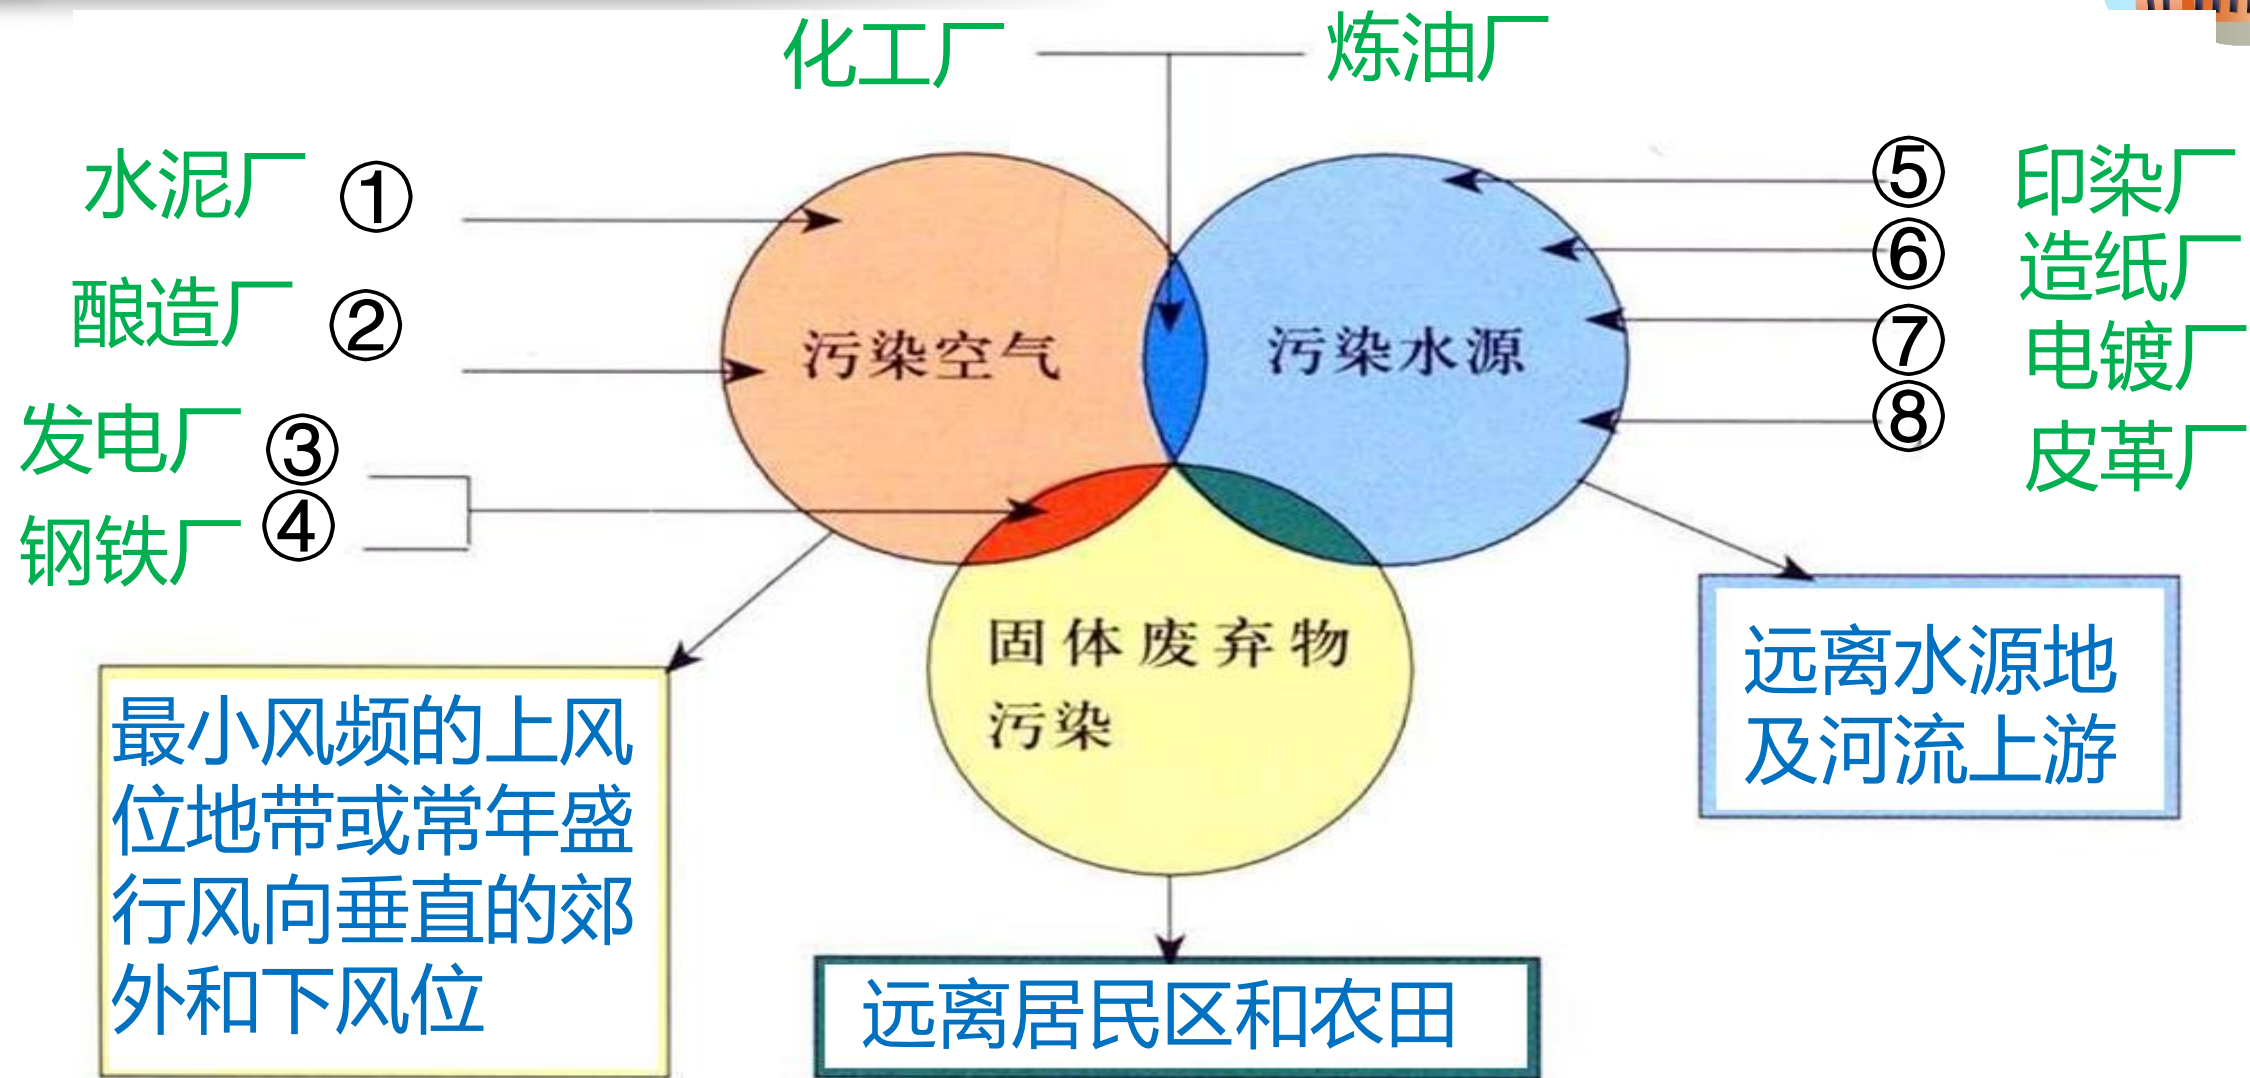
化工厂
炼油厂

水泥厂 ①
酿造厂 ②
发电厂 ③
钢铁厂 ④

污染空气
污染水源
固体废弃物污染

⑤ 印染厂
⑥ 造纸厂
⑦ 电镀厂
⑧ 皮革厂

最小风频的上风位地带或常年盛行风向垂直的郊外和下风位

远离居民区和农田

远离水源地及河流上游